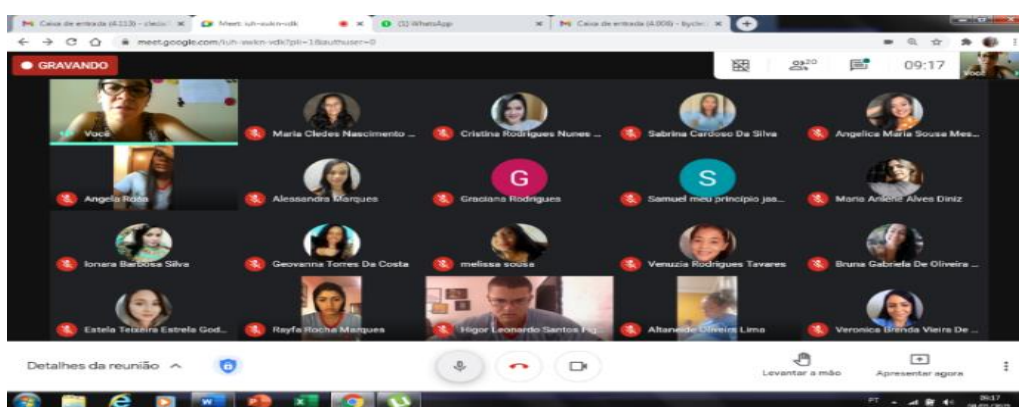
Caixa de entrada (4.113) - cleide
Meet: iuh-xwkn-vdk
(1) WhatsApp
Caixa de entrada (4.008) - bycle
meet.google.com/iuh-xwkn-vdk?pli=1&authuser=0

GRAVANDO

20

09:17

Você

Você
Maria Cledes Nascimento ...
Cristina Rodrigues Nunes ...
Sabrina Cardoso Da Silva
Angelica Maria Sousa Mes...
Angela Rosa
Alessandra Marques
G
Graciana Rodrigues
S
Samuel meu princípio jas...
Maria Anilene Alves Diniz
Ionara Barbosa Silva
Geovanna Torres Da Costa
melissa sousa
Venuzia Rodrigues Tavares
Bruna Gabriela De Oliveira ...
Estela Teixeira Estrela God...
Rayfa Rocha Marques
Higor Leonardo Santos Fig...
Altaneide Oliveira Lima
Veronica Brenda Vieira De ...

Detalhes da reunião
Levantar a mão
Apresentar agora

PT
09:17